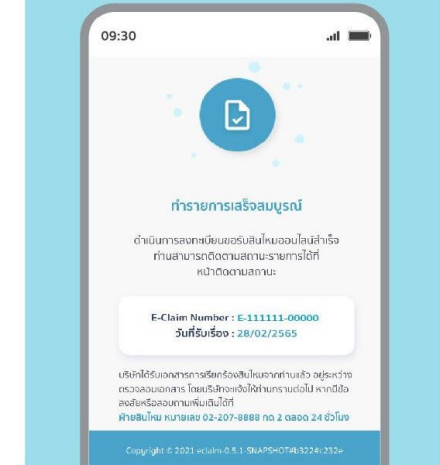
09:30

ทำรายการเสร็จสมบูรณ์

ดำเนินการลงทะเบียนขอรับสินไหมออนไลน์สำเร็จ ท่านสามารถติดตามสถานะรายการได้ที่หน้าติดตามสถานะ

E-Claim Number : E-111111-00000
วันที่รับเรื่อง : 28/02/2565

บริษัทได้รับเอกสารการเรียกร้องสินไหมจากท่านแล้ว อยู่ระหว่างตรวจสอบเอกสาร โดยบริษัทจะแจ้งให้ท่านทราบต่อไป หากมีข้อสงสัยหรือสอบถามเพิ่มเติมได้ที่
ฝ่ายสินไหม หมายเลข 02-207-8888 กด 2 ตลอด 24 ชั่วโมง

Copyright © 2021 eclaim-0.5.1-SNAPSHOT#b3224c232e